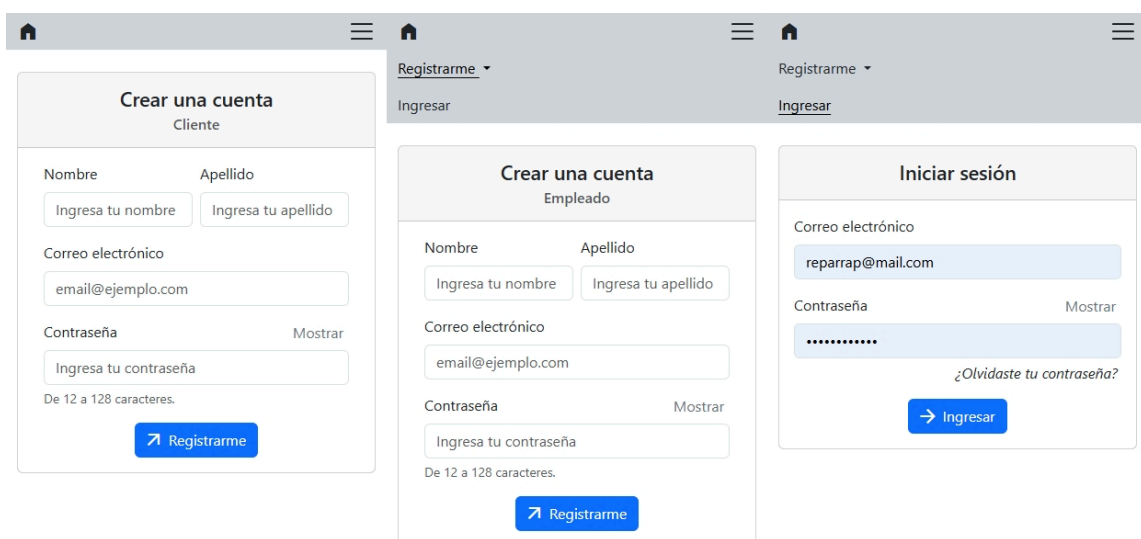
Crear una cuenta
Cliente

Nombre
Apellido
Ingresa tu nombre
Ingresa tu apellido
Correo electrónico
email@ejemplo.com
Contraseña
Mostrar
Ingresa tu contraseña
De 12 a 128 caracteres.
Registrarme

Registrarme
Ingresar

Crear una cuenta
Empleado

Nombre
Apellido
Ingresa tu nombre
Ingresa tu apellido
Correo electrónico
email@ejemplo.com
Contraseña
Mostrar
Ingresa tu contraseña
De 12 a 128 caracteres.
Registrarme

Registrarme
Ingresar

Iniciar sesión

Correo electrónico
reparrap@mail.com
Contraseña
Mostrar
••••••••••••
¿Olvidaste tu contraseña?
Ingresar